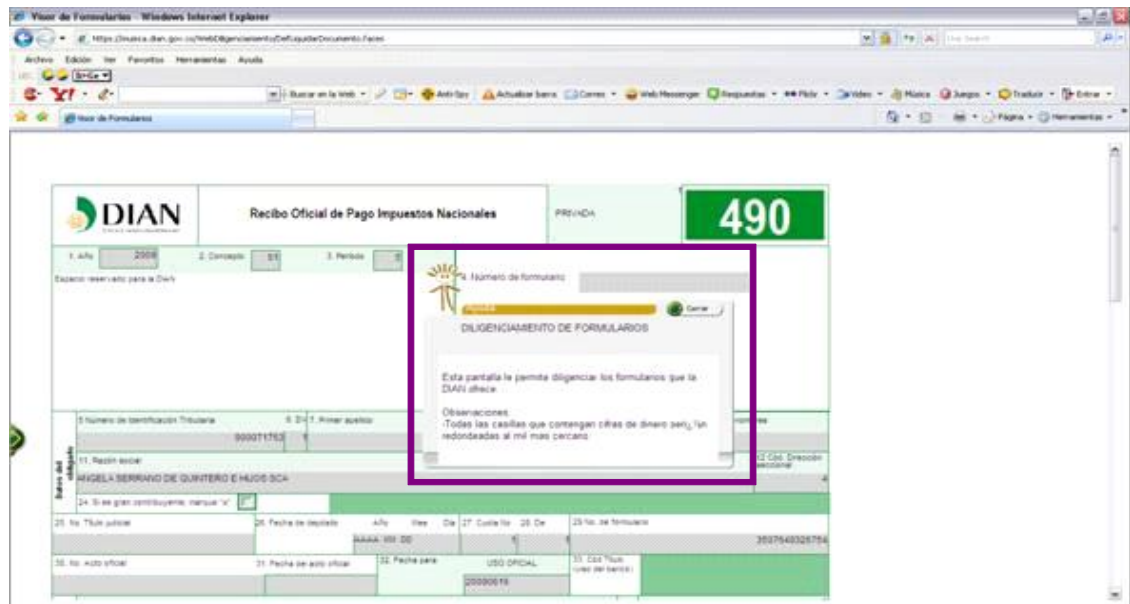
Visor de Formularios - Windows Internet Explorer

Archivo Edición Ver Favoritos Herramientas Ayuda

Visor de Formularios

DIAN

Recibo Oficial de Pago Impuestos Nacionales

PRIVADA

490

1. Año 2008 2. Concepto 3. Período

Espacio reservado para la DIAN

4. Número de formulario

Cerrar

DILIGENCIAMIENTO DE FORMULARIOS

Esta pantalla le permite diligenciar los formularios que la DIAN ofrece.

Observaciones
-Todas las casillas que contengan cifras de dinero ser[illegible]n redondeadas al mil mas cercano.

5 Número de Identificación Tributaria 900071753 6. DV 7. Primer apellido

11. Razón social
ANGELA SERRANO DE QUINTERO E HIJOS SCA

12 Cód. Dirección seccional

24. Si es gran contribuyente, marque "x"

25. No. Título judicial 26. Fecha de depósito Año Mes Día AAAA MM DD 27. Cuota No. 28. De 29 No. de formulario 3507640325754

30. No. Acto oficial 31. Fecha del acto oficial 32. Fecha para USO OFICIAL 20090616 33. Cód.Título (uso del banco)